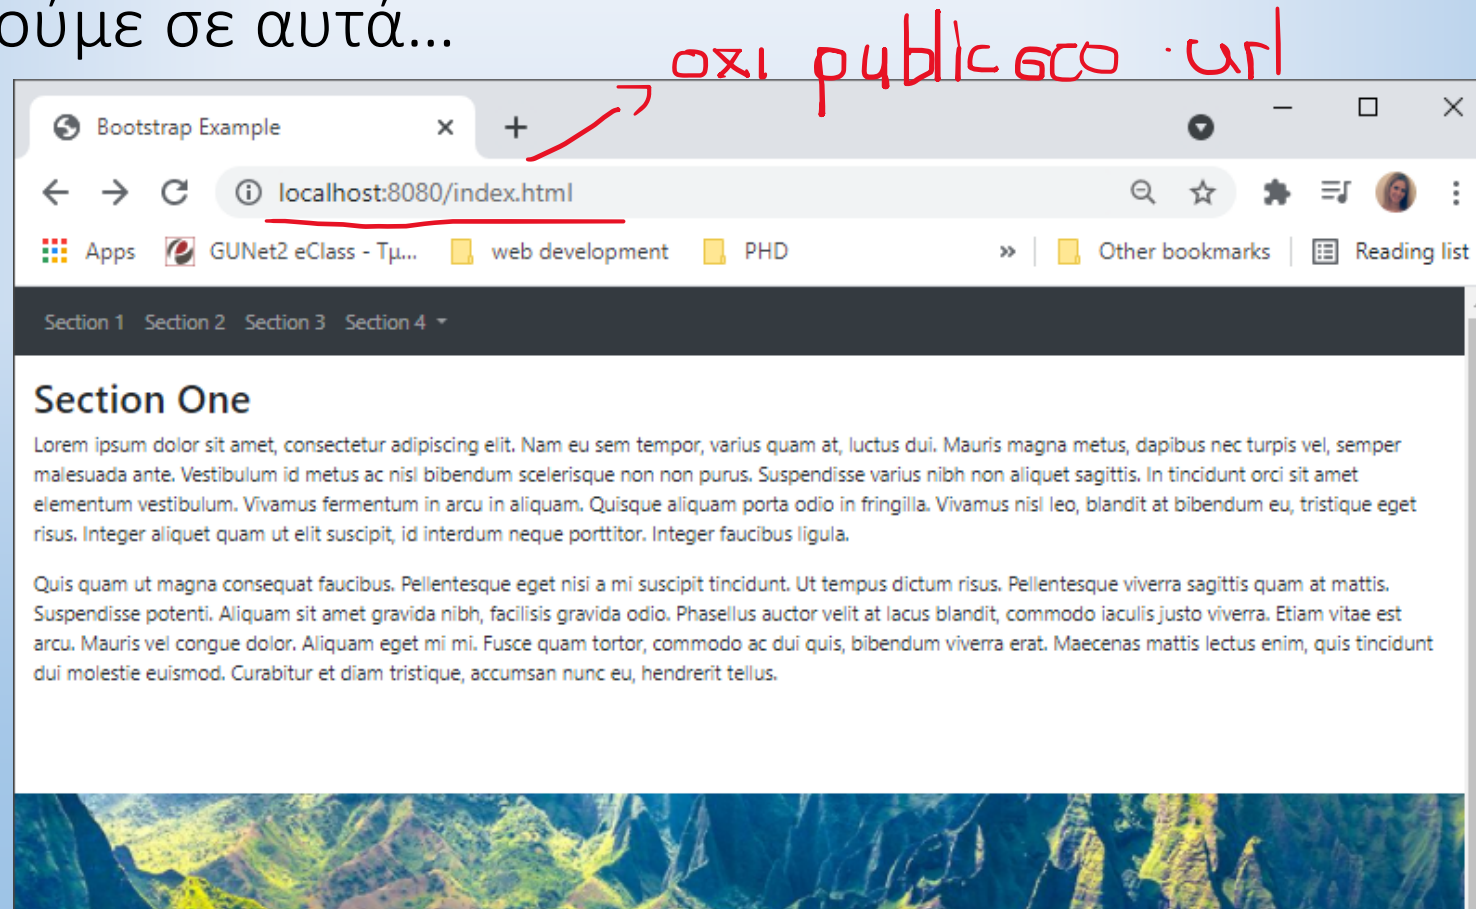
ούμε σε αυτά...

oxi publicσο url

Bootstrap Example

localhost:8080/index.html

Apps GUNet2 eClass - Τμ... web development PHD » Other bookmarks Reading list

Section 1 Section 2 Section 3 Section 4

Section One

Lorem ipsum dolor sit amet, consectetur adipiscing elit. Nam eu sem tempor, varius quam at, luctus dui. Mauris magna metus, dapibus nec turpis vel, semper malesuada ante. Vestibulum id metus ac nisl bibendum scelerisque non non purus. Suspendisse varius nibh non aliquet sagittis. In tincidunt orci sit amet elementum vestibulum. Vivamus fermentum in arcu in aliquam. Quisque aliquam porta odio in fringilla. Vivamus nisl leo, blandit at bibendum eu, tristique eget risus. Integer aliquet quam ut elit suscipit, id interdum neque porttitor. Integer faucibus ligula.

Quis quam ut magna consequat faucibus. Pellentesque eget nisi a mi suscipit tincidunt. Ut tempus dictum risus. Pellentesque viverra sagittis quam at mattis. Suspendisse potenti. Aliquam sit amet gravida nibh, facilisis gravida odio. Phasellus auctor velit at lacus blandit, commodo iaculis justo viverra. Etiam vitae est arcu. Mauris vel congue dolor. Aliquam eget mi mi. Fusce quam tortor, commodo ac dui quis, bibendum viverra erat. Maecenas mattis lectus enim, quis tincidunt dui molestie euismod. Curabitur et diam tristique, accumsan nunc eu, hendrerit tellus.